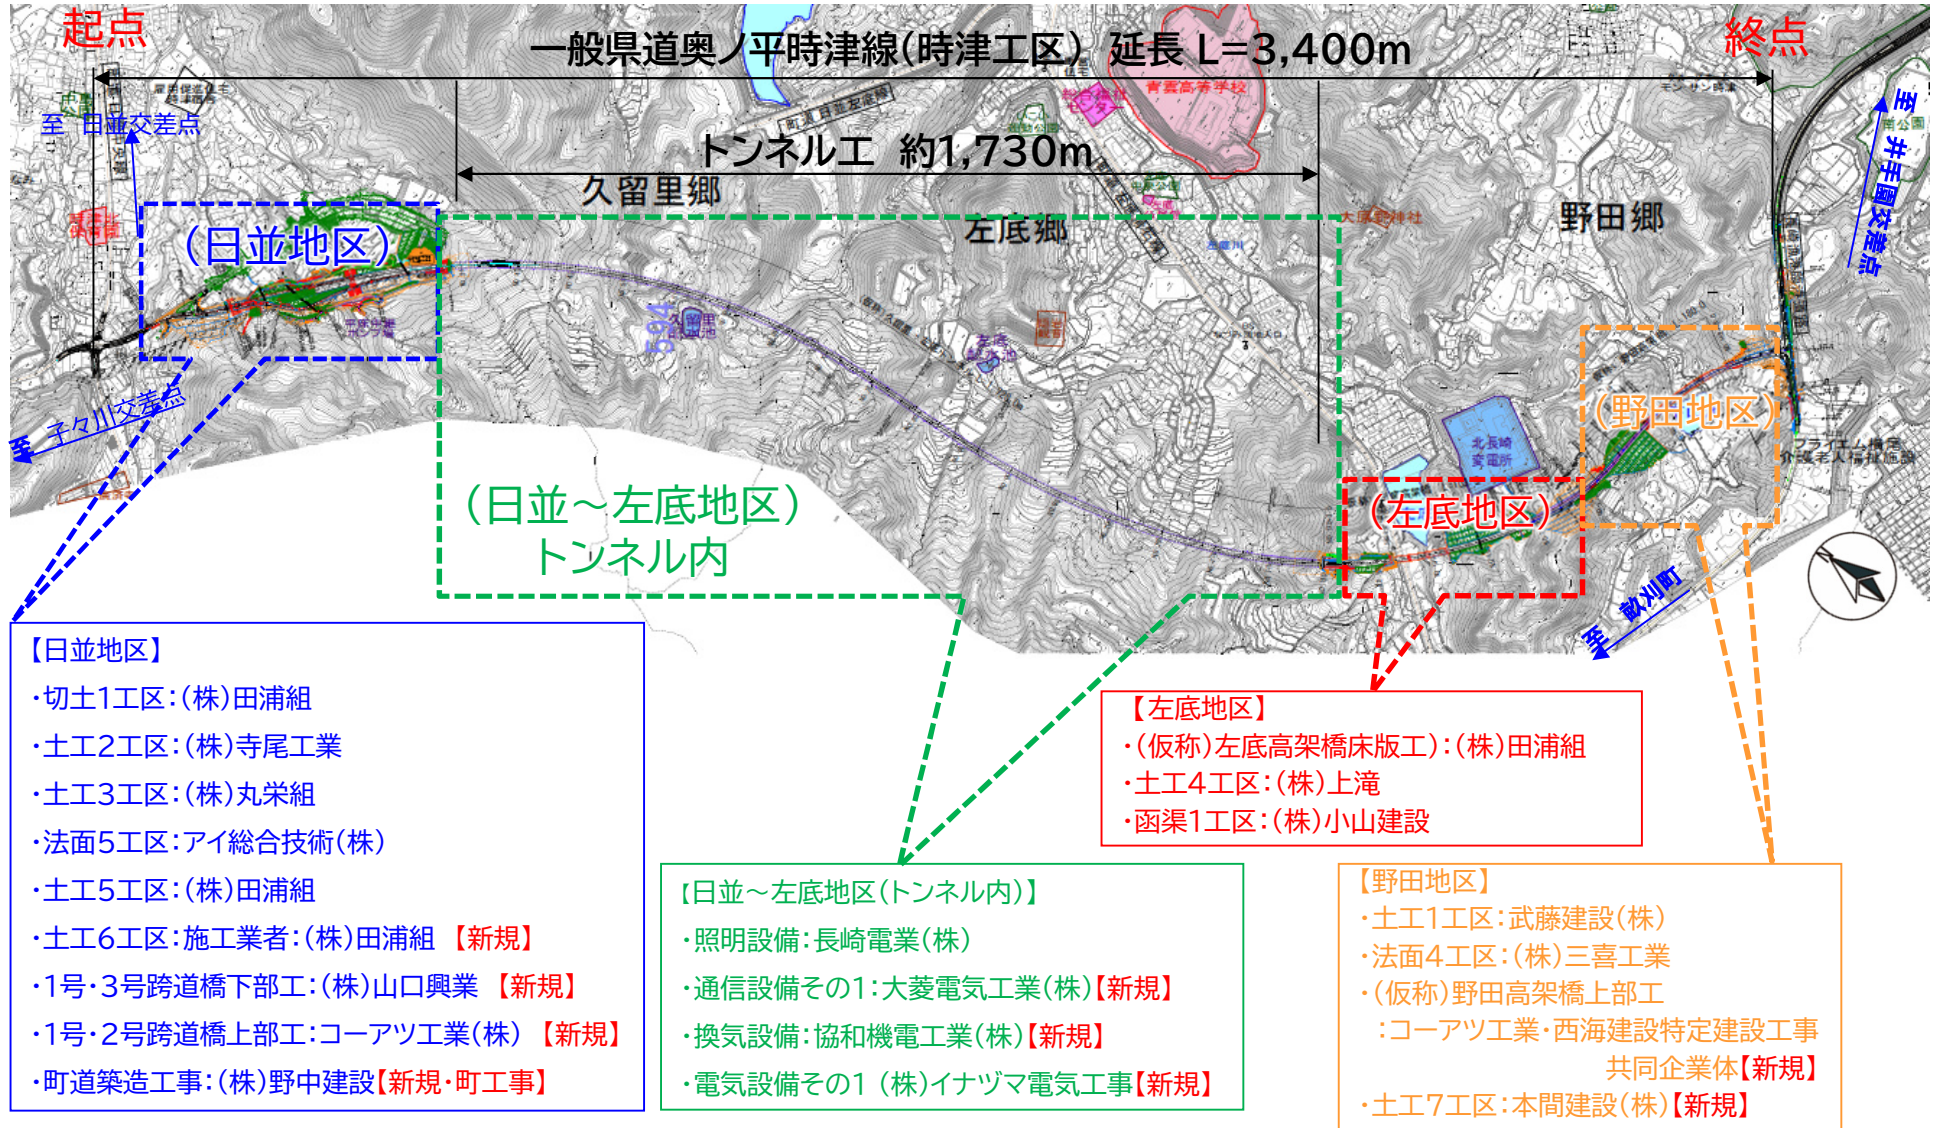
起点

一般県道奥ノ平時津線(時津工区) 延長 L=3,400m

終点

至 日並交差点

トンネル工 約1,730m

久留里郷

左底郷

野田郷

至 井手園交差点

(日並地区)

青雲高等学校

至 子々川交差点

(野田地区)

(日並～左底地区)
トンネル内

(左底地区)

至 歓刈町

【日並地区】
・切土1工区:(株)田浦組
・土工2工区:(株)寺尾工業
・土工3工区:(株)丸栄組
・法面5工区:アイ総合技術(株)
・土工5工区:(株)田浦組
・土工6工区:施工業者:(株)田浦組 【新規】
・1号・3号跨道橋下部工:(株)山口興業 【新規】
・1号・2号跨道橋上部工:コーアツ工業(株) 【新規】
・町道築造工事:(株)野中建設【新規・町工事】

【日並～左底地区(トンネル内)】
・照明設備:長崎電業(株)
・通信設備その1:大菱電気工業(株)【新規】
・換気設備:協和機電工業(株)【新規】
・電気設備その1 (株)イナヅマ電気工事【新規】

【左底地区】
・(仮称)左底高架橋床版工):(株)田浦組
・土工4工区:(株)上滝
・函渠1工区:(株)小山建設

【野田地区】
・土工1工区:武藤建設(株)
・法面4工区:(株)三喜工業
・(仮称)野田高架橋上部工
:コーアツ工業・西海建設特定建設工事共同企業体【新規】
・土工7工区:本間建設(株)【新規】